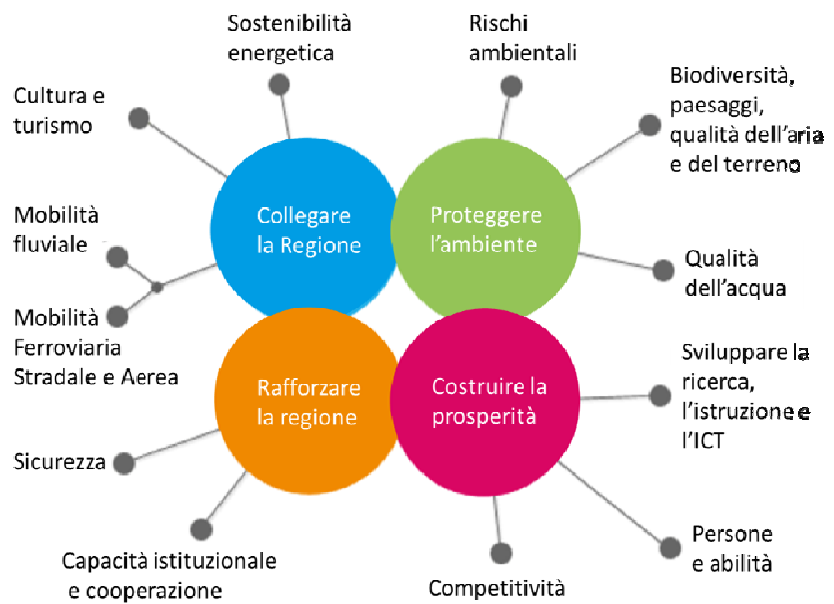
Sostenibilità energetica

Rischi ambientali

Cultura e turismo

Biodiversità, paesaggi, qualità dell'aria e del terreno

Collegare la Regione

Proteggere l'ambiente

Mobilità fluviale

Qualità dell'acqua

Mobilità Ferroviaria Stradale e Aerea

Rafforzare la regione

Costruire la prosperità

Sviluppare la ricerca, l'istruzione e l'ICT

Sicurezza

Capacità istituzionale e cooperazione

Persone e abilità

Competitività